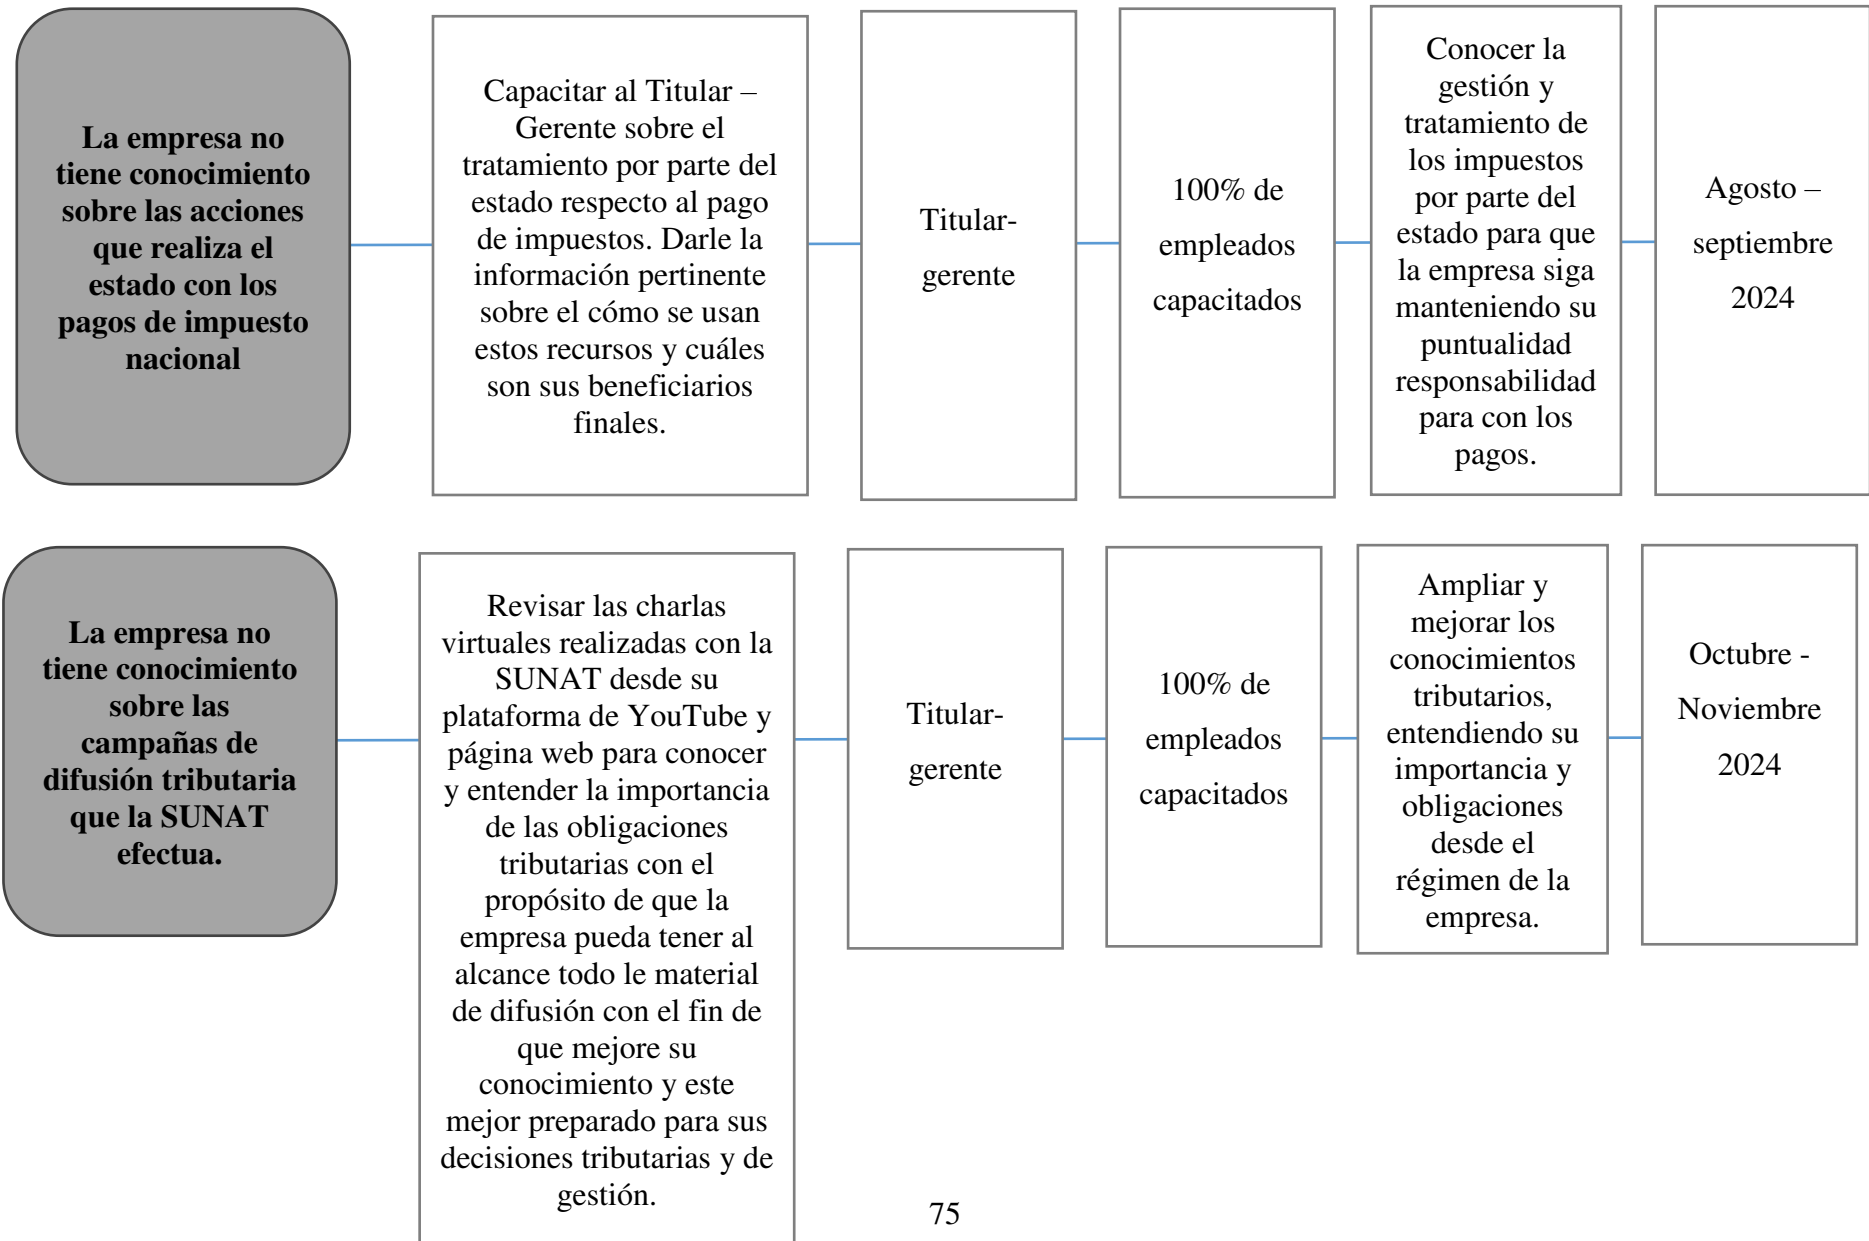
**La empresa no tiene conocimiento sobre las acciones que realiza el estado con los pagos de impuesto nacional**

Capacitar al Titular – Gerente sobre el tratamiento por parte del estado respecto al pago de impuestos. Darle la información pertinente sobre el cómo se usan estos recursos y cuáles son sus beneficiarios finales.

Titular-gerente

100% de empleados capacitados

Conocer la gestión y tratamiento de los impuestos por parte del estado para que la empresa siga manteniendo su puntualidad responsabilidad para con los pagos.

Agosto – septiembre 2024

**La empresa no tiene conocimiento sobre las campañas de difusión tributaria que la SUNAT efectua.**

Revisar las charlas virtuales realizadas con la SUNAT desde su plataforma de YouTube y página web para conocer y entender la importancia de las obligaciones tributarias con el propósito de que la empresa pueda tener al alcance todo le material de difusión con el fin de que mejore su conocimiento y este mejor preparado para sus decisiones tributarias y de gestión.

Titular-gerente

100% de empleados capacitados

Ampliar y mejorar los conocimientos tributarios, entendiendo su importancia y obligaciones desde el régimen de la empresa.

Octubre - Noviembre 2024

75